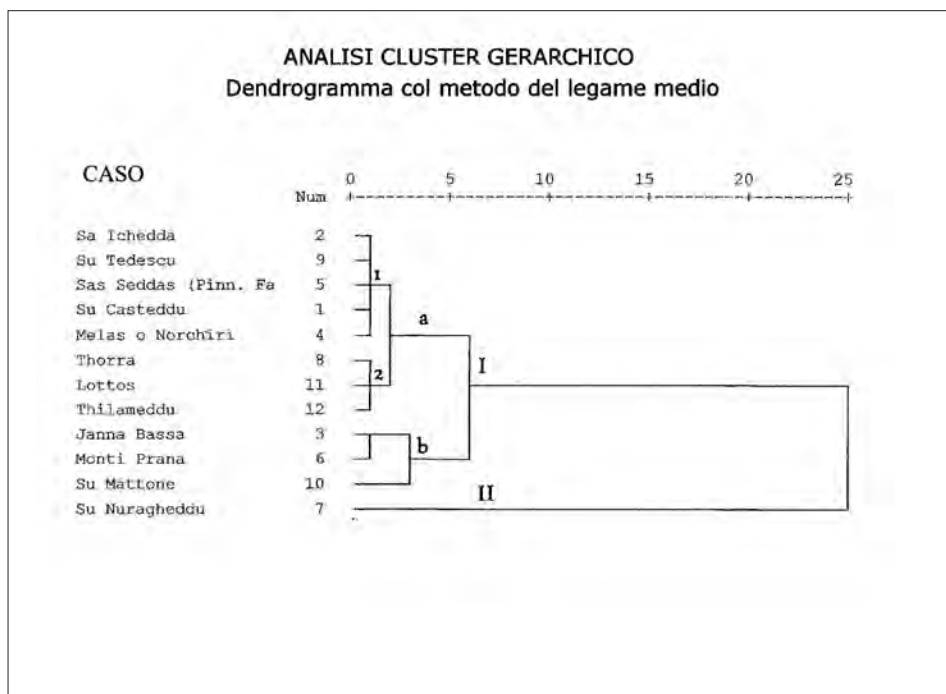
ANALISI CLUSTER GERARCHICO
Dendrogramma col metodo del legame medio

CASO

| | Num |
|---|---|
| Sa Ichedda | 2 |
| Su Tedescu | 9 |
| Sas Seddas (Pinn. Fa | 5 |
| Su Casteddu | 1 |
| Melas o Norchiri | 4 |
| Thorra | 8 |
| Lottos | 11 |
| Thilameddu | 12 |
| Janna Bassa | 3 |
| Monti Prana | 6 |
| Su Mattone | 10 |
| Su Nuragheddu | 7 |

0 5 10 15 20 25

1
2
a
b
I
II